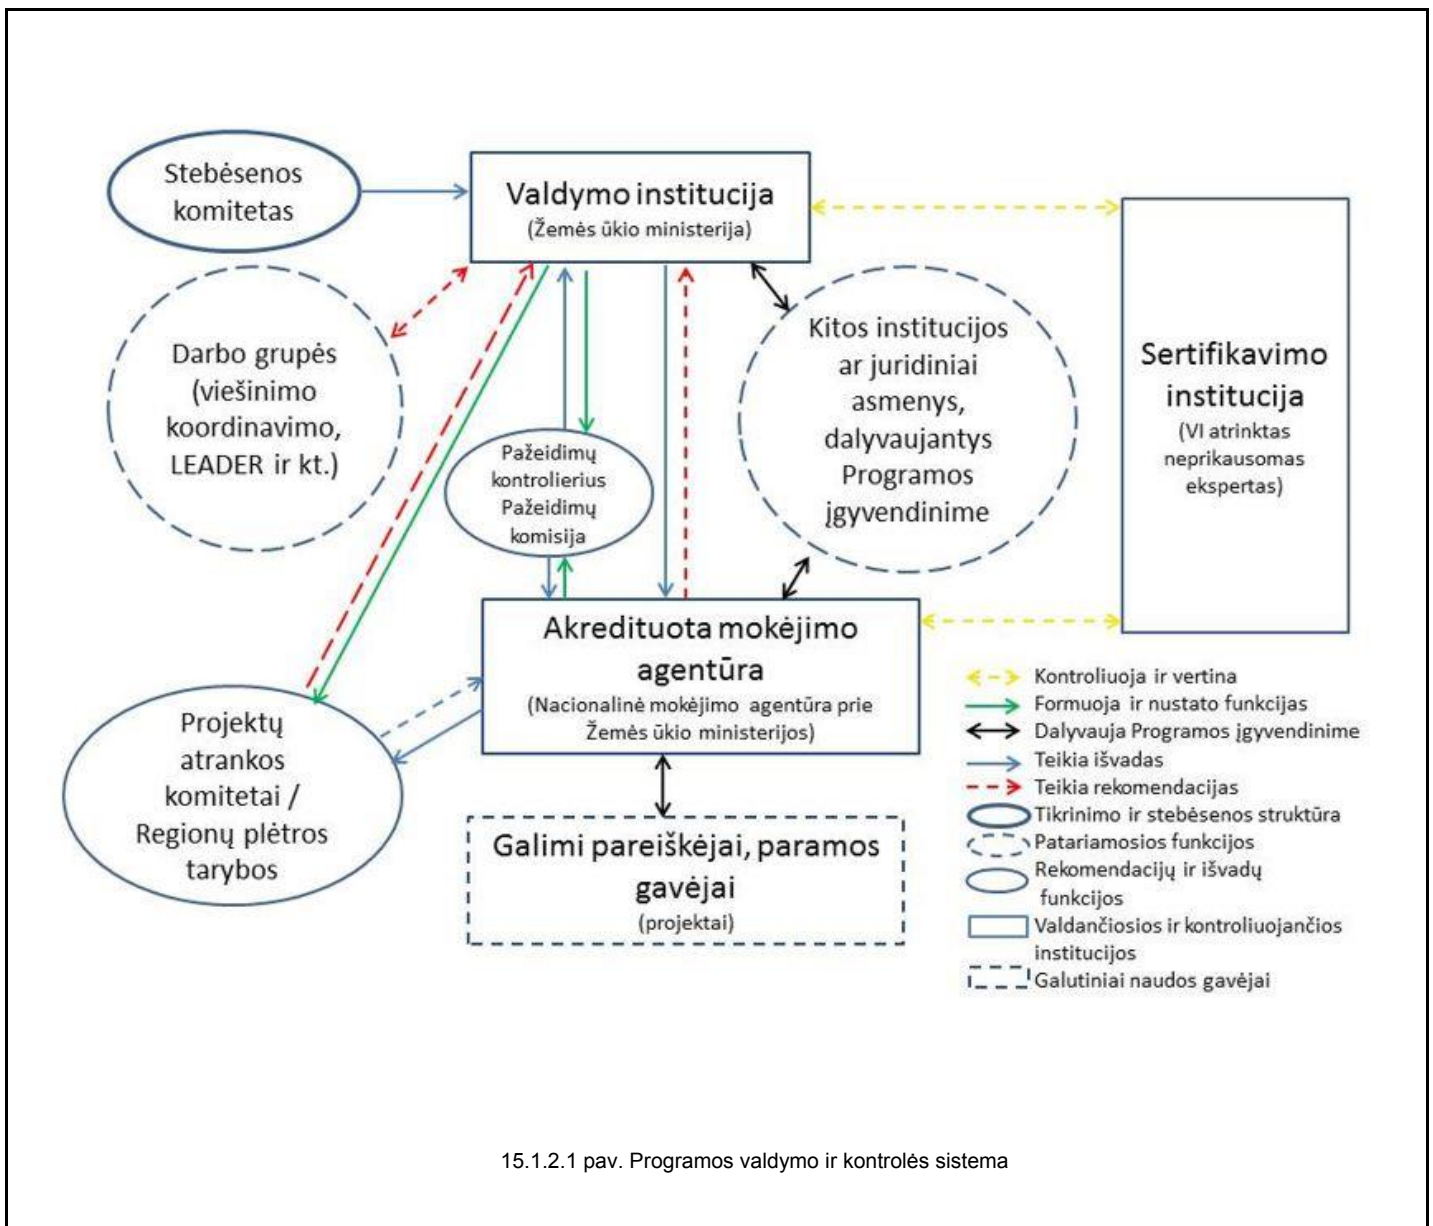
Stebėsenos komitetas

Valdymo institucija
(Žemės ūkio ministerija)

Darbo grupės (viešinimo koordinavimo, LEADER ir kt.)

Pažeidimų kontrolierius Pažeidimų komisija

Kitos institucijos ar juridiniai asmenys, dalyvaujantys Programos įgyvendinime

Sertifikavimo institucija
(VI atrinktas neprikausomas ekspertas)

Akredituota mokėjimo agentūra
(Nacionalinė mokėjimo agentūra prie Žemės ūkio ministerijos)

Projektų atrankos komitetai / Regionų plėtros tarybos

Galimi pareiškėjai, paramos gavėjai
(projektai)

Kontroliuoja ir vertina
Formuoja ir nustato funkcijas
Dalyvauja Programos įgyvendinime
Teikia išvadas
Teikia rekomendacijas
Tikrinimo ir stebėsenos struktūra
Patariamosios funkcijos
Rekomendacijų ir išvadų funkcijos
Valdančiosios ir kontroliuojančios institucijos
Galutiniai naudos gavėjai

15.1.2.1 pav. Programos valdymo ir kontrolės sistema